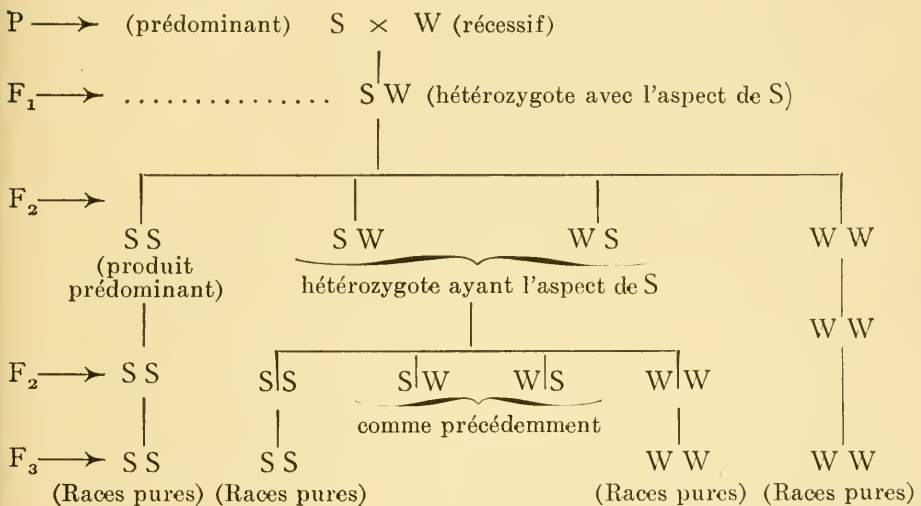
P ⟶ (prédominant) S × W (récessif)

$F_1$ ⟶ ............... S W (hétérozygote avec l'aspect de S)

$F_2$ ⟶

S S (produit prédominant)

S W

W S

hétérozygote ayant l'aspect de S

W W

W W

$F_2$ ⟶ S S

S S

S W

W S

W W

comme précédemment

$F_3$ ⟶ S S

S S

W W

W W

(Races pures) (Races pures) (Races pures) (Races pures)